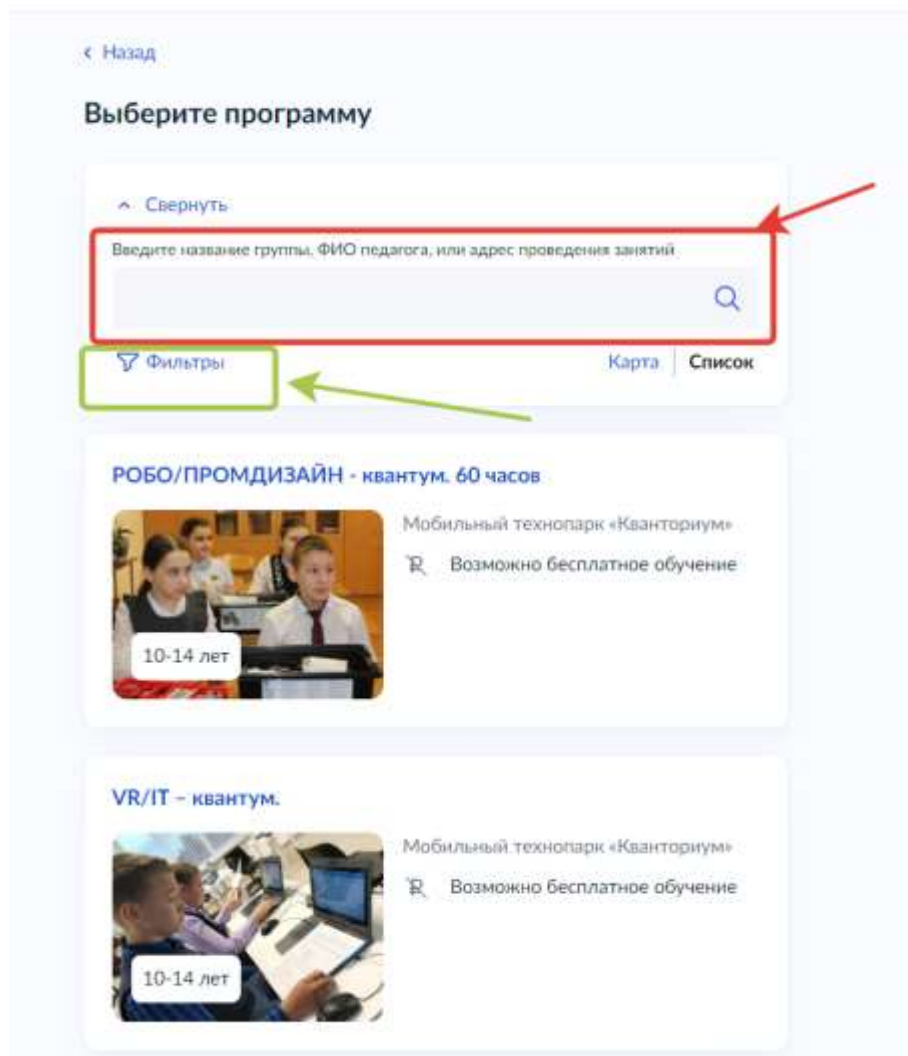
‹ Назад

Выберите программу

^ Свернуть

Введите название группы, ФИО педагога, или адрес проведения занятий

Фильтры

Карта | Список

РОБО/ПРОМДИЗАЙН - квантум. 60 часов

Мобильный технопарк «Кванториум»

Возможно бесплатное обучение

10-14 лет

VR/IT – квантум.

Мобильный технопарк «Кванториум»

Возможно бесплатное обучение

10-14 лет